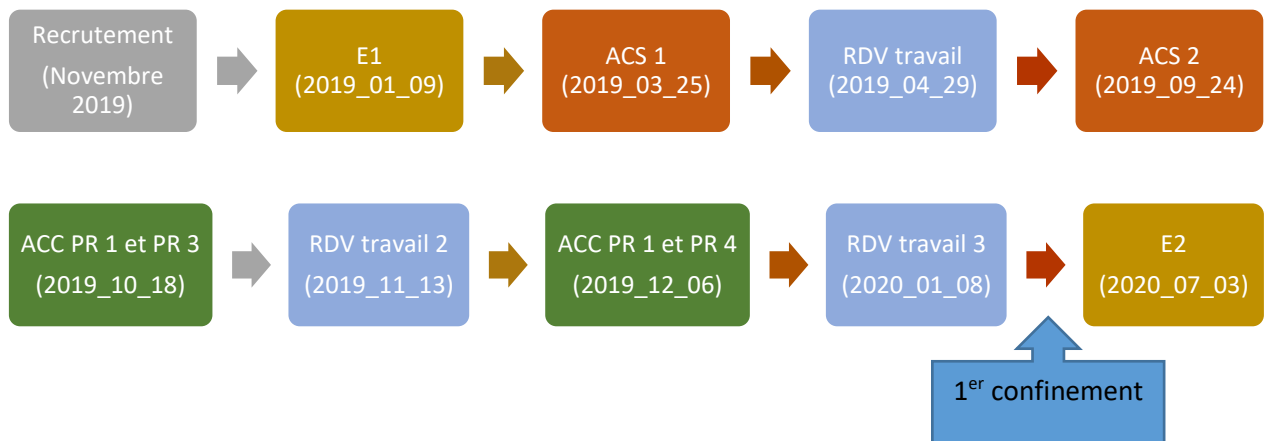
Recrutement (Novembre 2019)

E1 (2019_01_09)

ACS 1 (2019_03_25)

RDV travail (2019_04_29)

ACS 2 (2019_09_24)

ACC PR 1 et PR 3 (2019_10_18)

RDV travail 2 (2019_11_13)

ACC PR 1 et PR 4 (2019_12_06)

RDV travail 3 (2020_01_08)

E2 (2020_07_03)

1$^{er}$ confinement